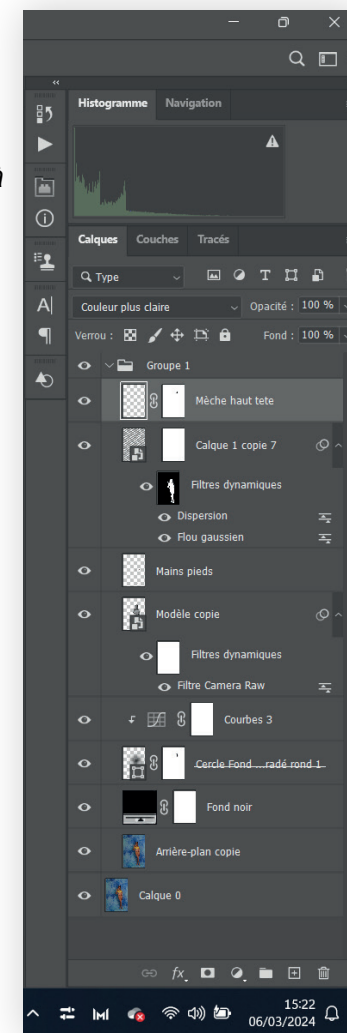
Histogramme Navigation

Calques Couches Tracés

Type

Couleur plus claire Opacité : 100 %

Verrou : Fond : 100 %

Groupe 1

Mèche haut tete

Calque 1 copie 7

Filtres dynamiques

Dispersion

Flou gaussien

Mains pieds

Modèle copie

Filtres dynamiques

Filtre Camera Raw

Courbes 3

Cercle Fond ...radé rond 1

Fond noir

Arrière-plan copie

Calque 0

15:22
06/03/2024